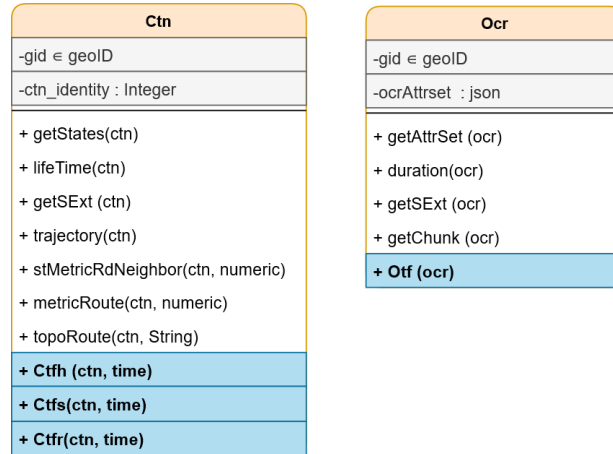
Ctn

-gid ∈ geoID

-ctn_identity : Integer

+ getStates(ctn)

+ lifeTime(ctn)

+ getSExt (ctn)

+ trajectory(ctn)

+ stMetricRdNeighbor(ctn, numeric)

+ metricRoute(ctn, numeric)

+ topoRoute(ctn, String)

+ Ctfh (ctn, time)

+ Ctfs(ctn, time)

+ Ctfr(ctn, time)

Ocr

-gid ∈ geoID

-ocrAttrset : json

+ getAttrSet (ocr)

+ duration(ocr)

+ getSExt (ocr)

+ getChunk (ocr)

+ Otf (ocr)